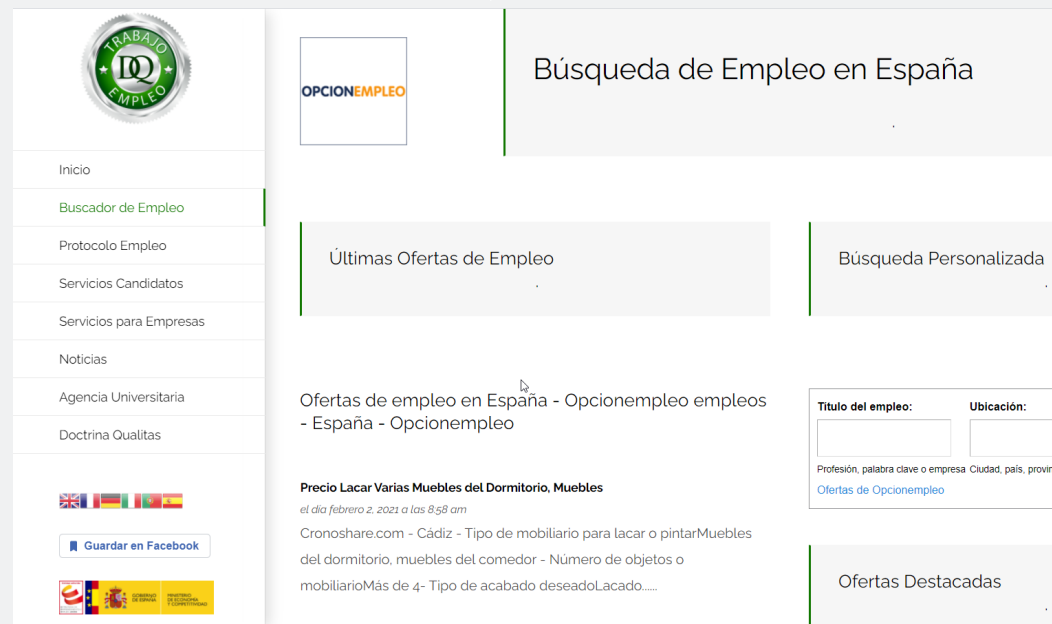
TRABAJO
DQ
EMPLEO

Inicio
Buscador de Empleo
Protocolo Empleo
Servicios Candidatos
Servicios para Empresas
Noticias
Agencia Universitaria
Doctrina Qualitas

Guardar en Facebook

GOBIERNO DE ESPAÑA
MINISTERIO DE ECONOMÍA Y COMPETITIVIDAD

OPCIONEMPLEO

Búsqueda de Empleo en España

Últimas Ofertas de Empleo

Búsqueda Personalizada

Ofertas de empleo en España - Opcionempleo empleos - España - Opcionempleo

Precio Lacar Varias Muebles del Dormitorio, Muebles
el dia febrero 2, 2021 a las 8:58 am
Cronoshare.com - Cádiz - Tipo de mobiliario para lacar o pintarMuebles del dormitorio, muebles del comedor - Número de objetos o mobiliarioMás de 4- Tipo de acabado deseadoLacado......

Titulo del empleo:
Profesión, palabra clave o empresa
Ubicación:
Ciudad, país, provin
Ofertas de Opcionempleo

Ofertas Destacadas